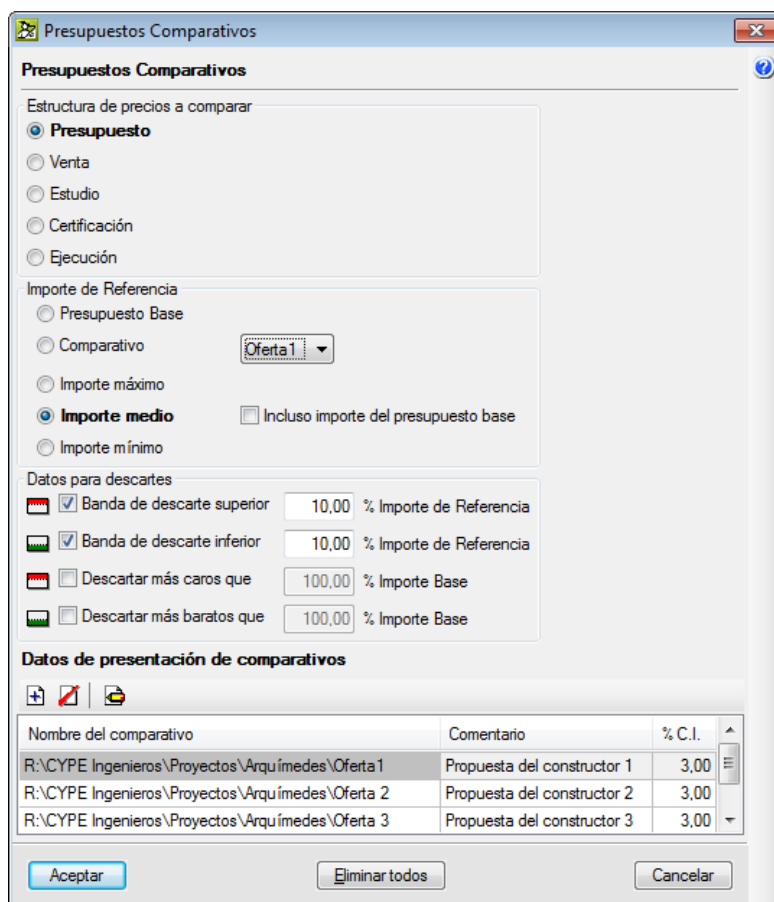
Presupuestos Comparativos

Presupuestos Comparativos

Estructura de precios a comparar

Presupuesto

Venta

Estudio

Certificación

Ejecución

Importe de Referencia

Presupuesto Base

Comparativo

Oferta1

Importe máximo

Importe medio

Incluso importe del presupuesto base

Importe mínimo

Datos para descartes

Banda de descarte superior 10,00 % Importe de Referencia

Banda de descarte inferior 10,00 % Importe de Referencia

Descartar más caros que 100,00 % Importe Base

Descartar más baratos que 100,00 % Importe Base

Datos de presentación de comparativos

| Nombre del comparativo | Comentario | % C.I. |
|---|---|---|
| R:\CYPE Ingenieros\Proyectos\Arquímedes\Oferta1 | Propuesta del constructor 1 | 3,00 |
| R:\CYPE Ingenieros\Proyectos\Arquímedes\Oferta 2 | Propuesta del constructor 2 | 3,00 |
| R:\CYPE Ingenieros\Proyectos\Arquímedes\Oferta 3 | Propuesta del constructor 3 | 3,00 |

Aceptar

Eliminar todos

Cancelar